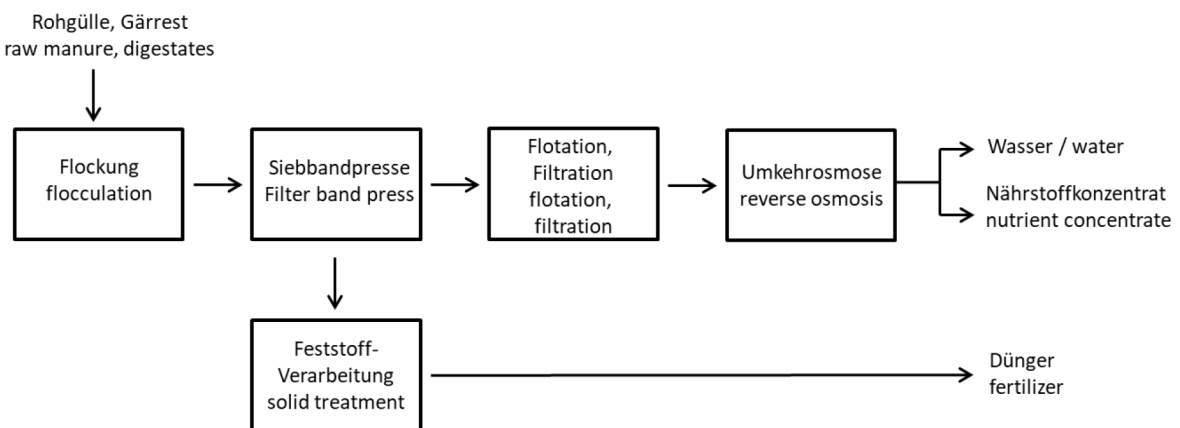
Rohgülle, Gärrest
raw manure, digestates

Flockung
flocculation

Siebbandpresse
Filter band press

Flotation,
Filtration
flotation,
filtration

Umkehrosmose
reverse osmosis

Wasser / water

Nährstoffkonzentrat
nutrient concentrate

Feststoff-
Verarbeitung
solid treatment

Dünger
fertilizer